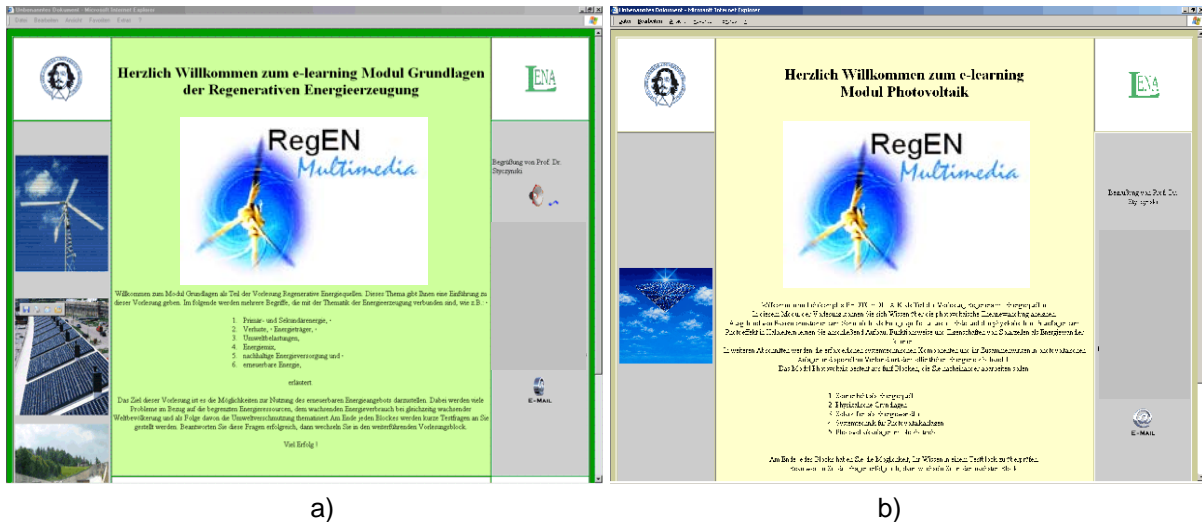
Unbenanntes Dokument - Microsoft Internet Explorer

Datei Bearbeiten Ansicht Favoriten Extras ?

Herzlich Willkommen zum e-learning Modul Grundlagen der Regenerativen Energieerzeugung

RegEN Multimedia

LENA

Begrüßung von Prof. Dr. Styczynski

Willkommen zum Modul Grundlagen als Teil der Vorlesung Regenerative Energiequellen. Dieses Thema gibt Ihnen eine Einführung zu dieser Vorlesung geben. Im folgende werden mehrere Begriffe, die mit der Thematik der Energieerzeugung verbunden sind, wie z.B. -

1. Primär- und Sekundärenergie, -
2. Verluste, - Energieträger, -
3. Umweltbelastungen,
4. Energiemix,
5. nachhaltige Energieversorgung und -
6. erneuerbare Energie,

erläutert.

Das Ziel dieser Vorlesung ist es die Möglichkeiten zur Nutzung der erneuerbaren Energieangebots darzustellen. Dabei werden viele Probleme im Bezug auf die begrenzten Energieressourcen, dem wachsenden Energieverbrauch bei gleichzeitig wachsender Weltbevölkerung und als Folge davon die Umweltverschmutzung thematisiert. Am Ende jeden Blockes werden kurze Testfragen an Sie gestellt werden. Beantworten Sie diese Fragen erfolgreich, dann wechseln Sie in den weiterführenden Vorlesungsblock.

Viel Erfolg !

E-MAIL

Unbenanntes Dokument - Microsoft Internet Explorer

Herzlich Willkommen zum e-learning Modul Photovoltaik

RegEN Multimedia

LENA

Begrüßung von Prof. Dr. Styczynski

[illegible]

1. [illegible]
2. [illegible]
3. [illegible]
4. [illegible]
5. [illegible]

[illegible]

E-MAIL

a)

b)